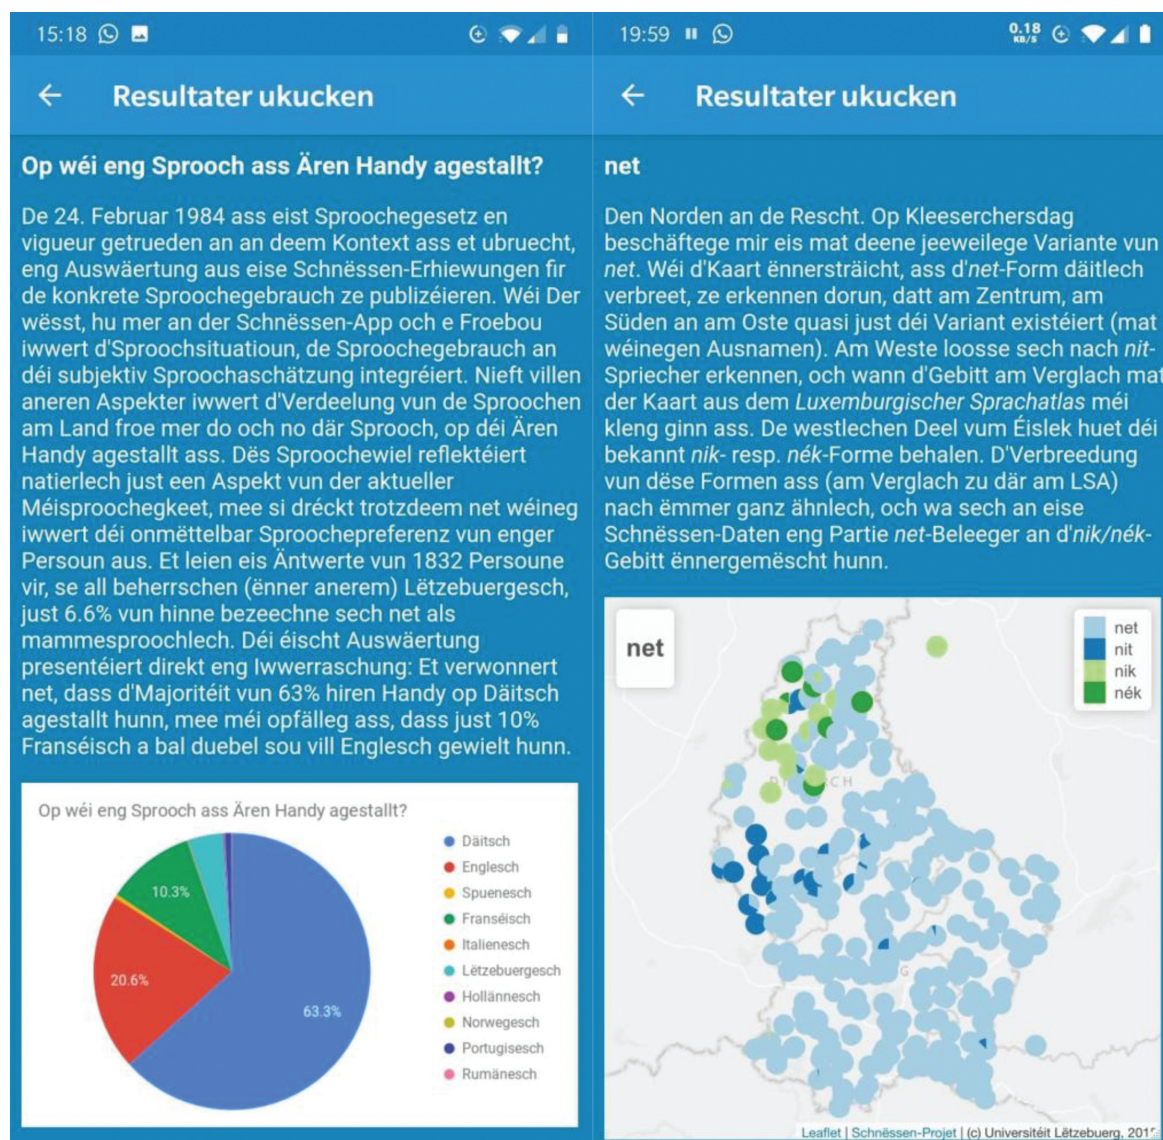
15:18

Resultater ukucken

Op wéi eng Sprooch ass Ären Handy agestallt?

De 24. Februar 1984 ass eist Sproochegesetz en vigueur getrueden an an deem Kontext ass et ubruecht, eng Auswäertung aus eise Schnëssen-Erhiewungen fir de konkrete Sproochegebrauch ze publizéieren. Wéi Der wësst, hu mer an der Schnëssen-App och e Froebou iwwert d'Sproochsituatioun, de Sproochegebrauch an déi subjektiv Sproochaschätzung integréiert. Nieft villen aneren Aspekter iwwert d'Verdeelung vun de Sproochen am Land froe mer do och no där Sprooch, op déi Ären Handy agestallt ass. Dës Sproochewiel reflektéiert natierlech just een Aspekt vun der aktueller Méisproochegkeet, mee si dréckt trotzdeem net wéineg iwwert déi onmëttelbar Sproochepreferenz vun enger Persoun aus. Et leien eis Äntwerte vun 1832 Persoune vir, se all beherrschen (ënner anerem) Lëtzebuergesch, just 6.6% vun hinne bezeechne sech net als mammesproochlech. Déi éischt Auswäertung presentéiert direkt eng Iwwerraschung: Et verwonnert net, dass d'Majoritéit vun 63% hiren Handy op Däitsch agestallt hunn, mee méi opfälleg ass, dass just 10% Franséisch a bal duebel sou vill Englesch gewielt hunn.

Op wéi eng Sprooch ass Ären Handy agestallt?

10.3%
20.6%
63.3%

Däitsch
Englesch
Spuenesch
Franséisch
Italienesch
Lëtzebuergesch
Hollännesch
Norwegesch
Portugisesch
Rumänesch

19:59

0.18 KB/S

Resultater ukucken

net

Den Norden an de Rescht. Op Kleeserchersdag beschäftege mir eis mat deene jeeweilege Variante vun net. Wéi d'Kaart ënnersträicht, ass d'net-Form däitlech verbreet, ze erkennen dorun, datt am Zentrum, am Süden an am Oste quasi just déi Variant existéiert (mat wéinegen Ausnamen). Am Weste loosse sech nach nit-Spriecher erkennen, och wann d'Gebitt am Verglach mat der Kaart aus dem Luxemburgischer Sprachatlas méi kleng ginn ass. De westlechen Deel vum Éislek huet déi bekannt nik- resp. nék-Forme behalen. D'Verbreedung vun dëse Formen ass (am Verglach zu där am LSA) nach ëmmer ganz ähnlech, och wa sech an eise Schnëssen-Daten eng Partie net-Beleeger an d'nik/nék-Gebitt ënnergemëscht hunn.

net

net
nit
nik
nék

Leaflet | Schnëssen-Projet | (c) Universitéit Lëtzebuerg, 201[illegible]